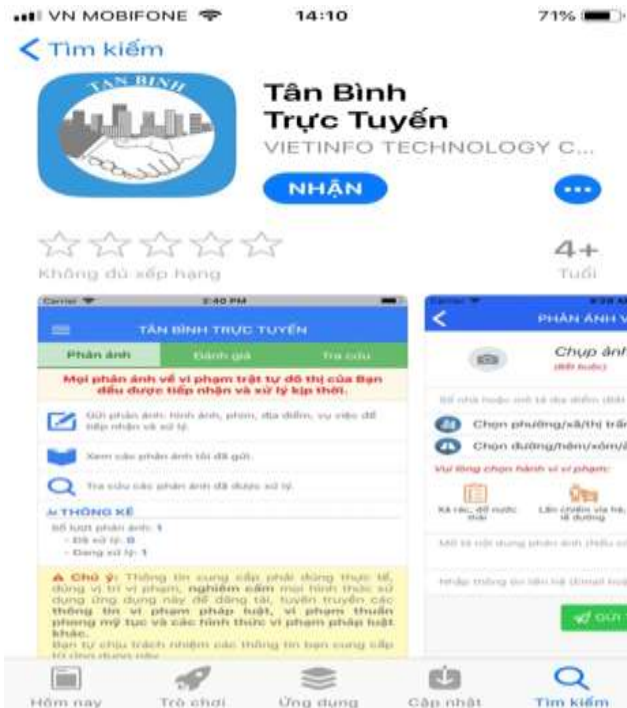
VN MOBIFONE 14:10 71%

Tìm kiếm

TAN BINH

Tân Bình Trực Tuyến

VIETINFO TECHNOLOGY C...

NHẬN

Không đủ xếp hạng

4+

Tuổi

Carrier 2:40 PM

TÂN BÌNH TRỰC TUYẾN

Phản ánh Đánh giá Tra cứu

Mọi phản ánh về vi phạm trật tự đô thị của Bạn đều được tiếp nhận và xử lý kịp thời.

Gửi phản ánh: hình ảnh, phim, địa điểm, vụ việc để tiếp nhận và xử lý.

Xem các phản ánh tôi đã gửi.

Tra cứu các phản ánh đã được xử lý.

THỐNG KÊ

Số lượt phản ánh: 1

- Đã xử lý: 0

- Đang xử lý: 1

Chú ý: Thông tin cung cấp phải đúng thực tế, đúng vị trí vi phạm, nghiêm cấm mọi hình thức sử dụng ứng dụng này để đăng tải, tuyên truyền các thông tin vi phạm pháp luật, vi phạm thuần phong mỹ tục và các hình thức vi phạm pháp luật khác.

Bạn tự chịu trách nhiệm các thông tin bạn cung cấp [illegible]

Carrier

PHẢN ÁNH V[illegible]

Chụp ảnh

(Bắt buộc)

Số nhà hoặc mô tả địa điểm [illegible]

Chọn phường/xã/thị trấ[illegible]

Chọn đường/hẻm/xóm/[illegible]

Vui lòng chọn hành vi vi phạm:

Xả rác, đổ nước thải

Lấn chiếm vỉa hè, lề đường

Mô tả nội dung phản ánh (Nếu c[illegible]

Nhập thông tin liên hệ (Email hoặ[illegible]

GỬI

Hôm nay Trò chơi Ứng dụng Cập nhật Tìm kiếm